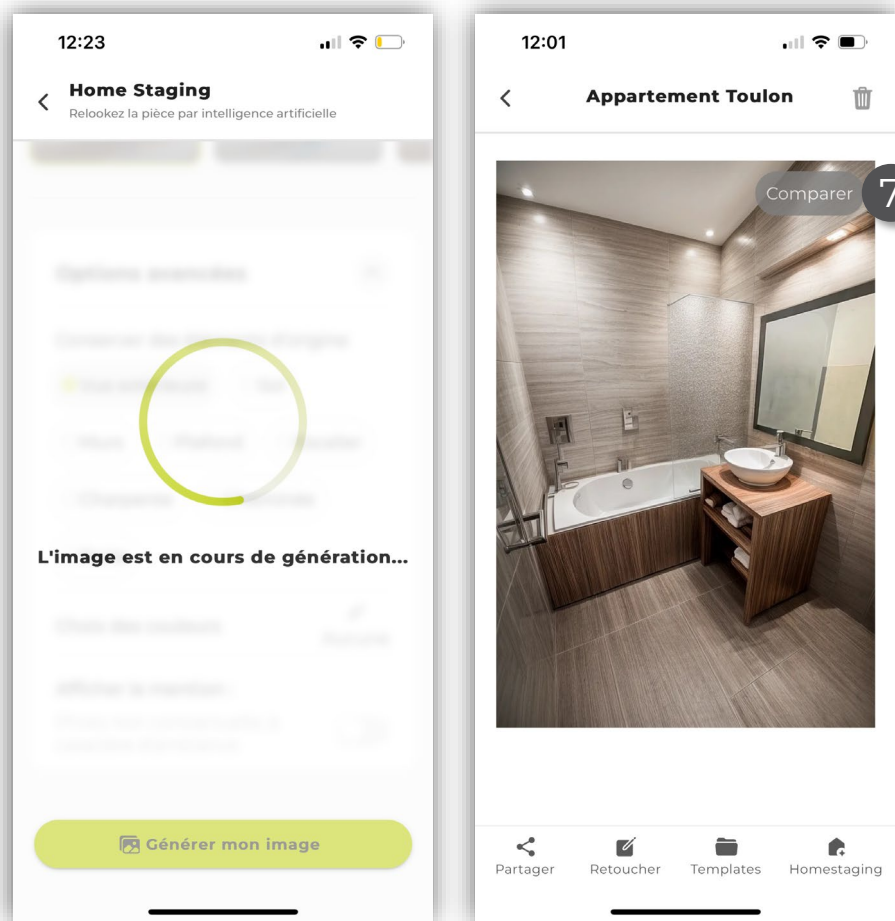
12:23

Home Staging
Relookez la pièce par intelligence artificielle

Options avancées

Conserver des éléments d'origine

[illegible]

Murs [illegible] Plafond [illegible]

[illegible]

L'image est en cours de génération...

Choix des couleurs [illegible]

Afficher la mention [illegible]

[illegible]

Générer mon image

12:01

Appartement Toulon

Comparer 7

Partager Retoucher Templates Homestaging